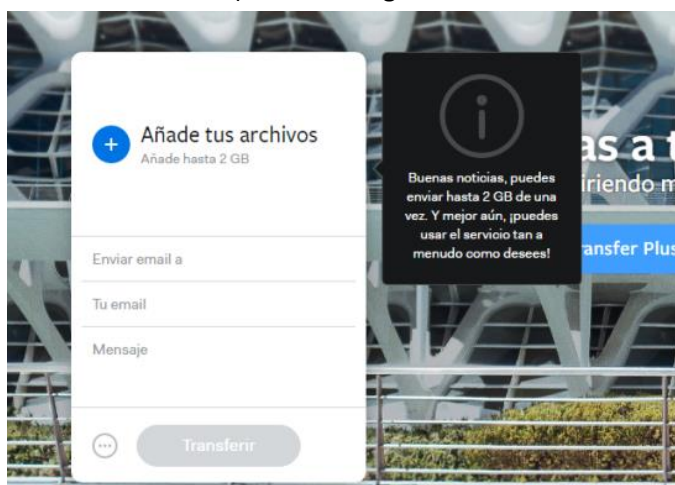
Añade tus archivos
Añade hasta 2 GB

Enviar email a

Tu email

Mensaje

Transferir

Buenas noticias, puedes enviar hasta 2 GB de una vez. Y mejor aún, ¡puedes usar el servicio tan a menudo como desees!

as a t
iriendo m
ansfer Plus